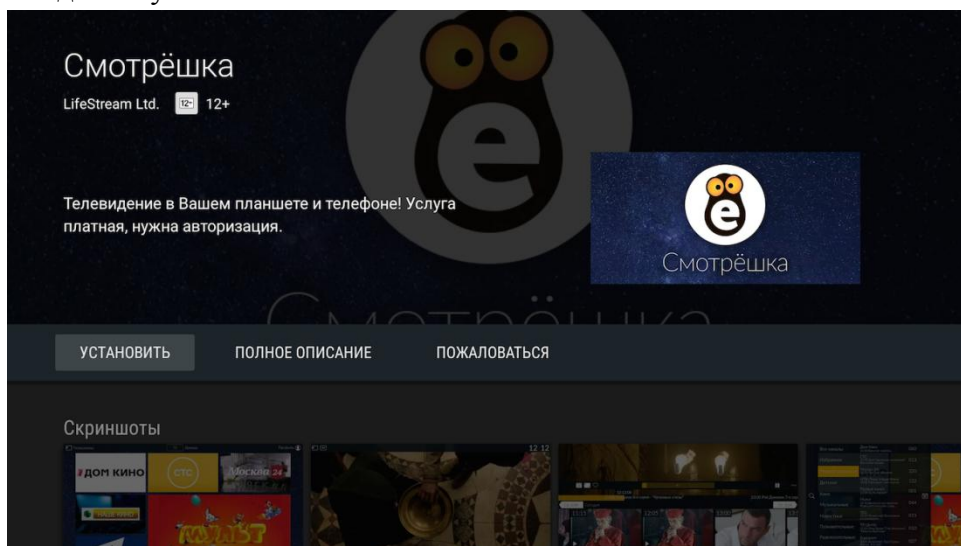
Смотрёшка
LifeStream Ltd. 12+ 12+

Телевидение в Вашем планшете и телефоне! Услуга платная, нужна авторизация.

Смотрёшка

Смотрёшка

УСТАНОВИТЬ
ПОЛНОЕ ОПИСАНИЕ
ПОЖАЛОВАТЬСЯ

Скриншоты

ДОМ КИНО
СТС
Москва 24
МУЛЬТ
12:12